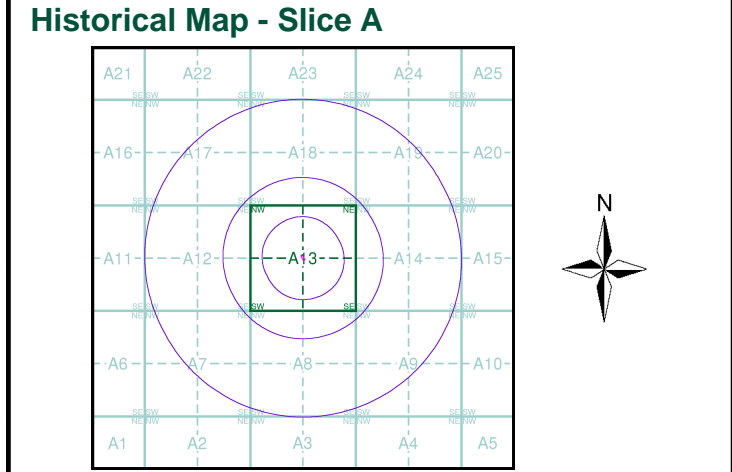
Historical Map - Slice A

A21 A22 A23 A24 A25

SE SW NE NW SE SW NE NW SE SW NE NW SE SW NE NW

A16 A17 A18 A19 A20

SE SW NE NW SE SW NE NW SE SW NE NW SE SW NE NW

A11 A12 A13 A14 A15

SE SW NE NW SE SW NE NW SE SW NE NW SE SW NE NW

A6 A7 A8 A9 A10

SE SW NE NW SE SW NE NW SE SW NE NW SE SW NE NW

A1 A2 A3 A4 A5

N